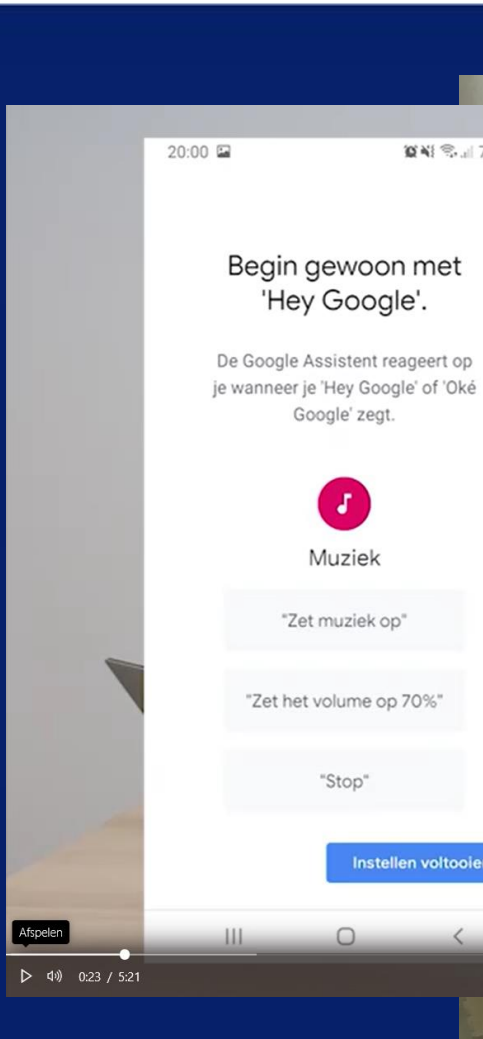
20:00

Begin gewoon met 'Hey Google'.

De Google Assistent reageert op je wanneer je 'Hey Google' of 'Oké Google' zegt.

Muziek

"Zet muziek op"

"Zet het volume op 70%"

"Stop"

Instellen voltooie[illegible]

Afspelen

0:23 / 5:21